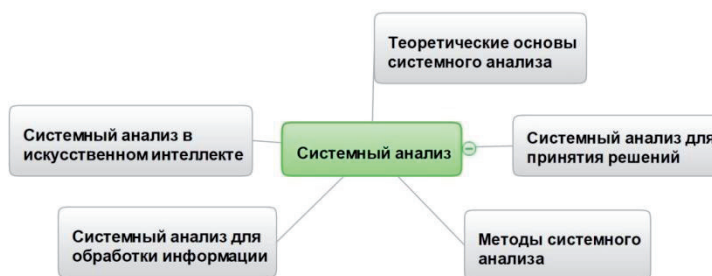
Теоретические основы системного анализа

Системный анализ в искусственном интеллекте

Системный анализ

Системный анализ для принятия решений

Системный анализ для обработки информации

Методы системного анализа